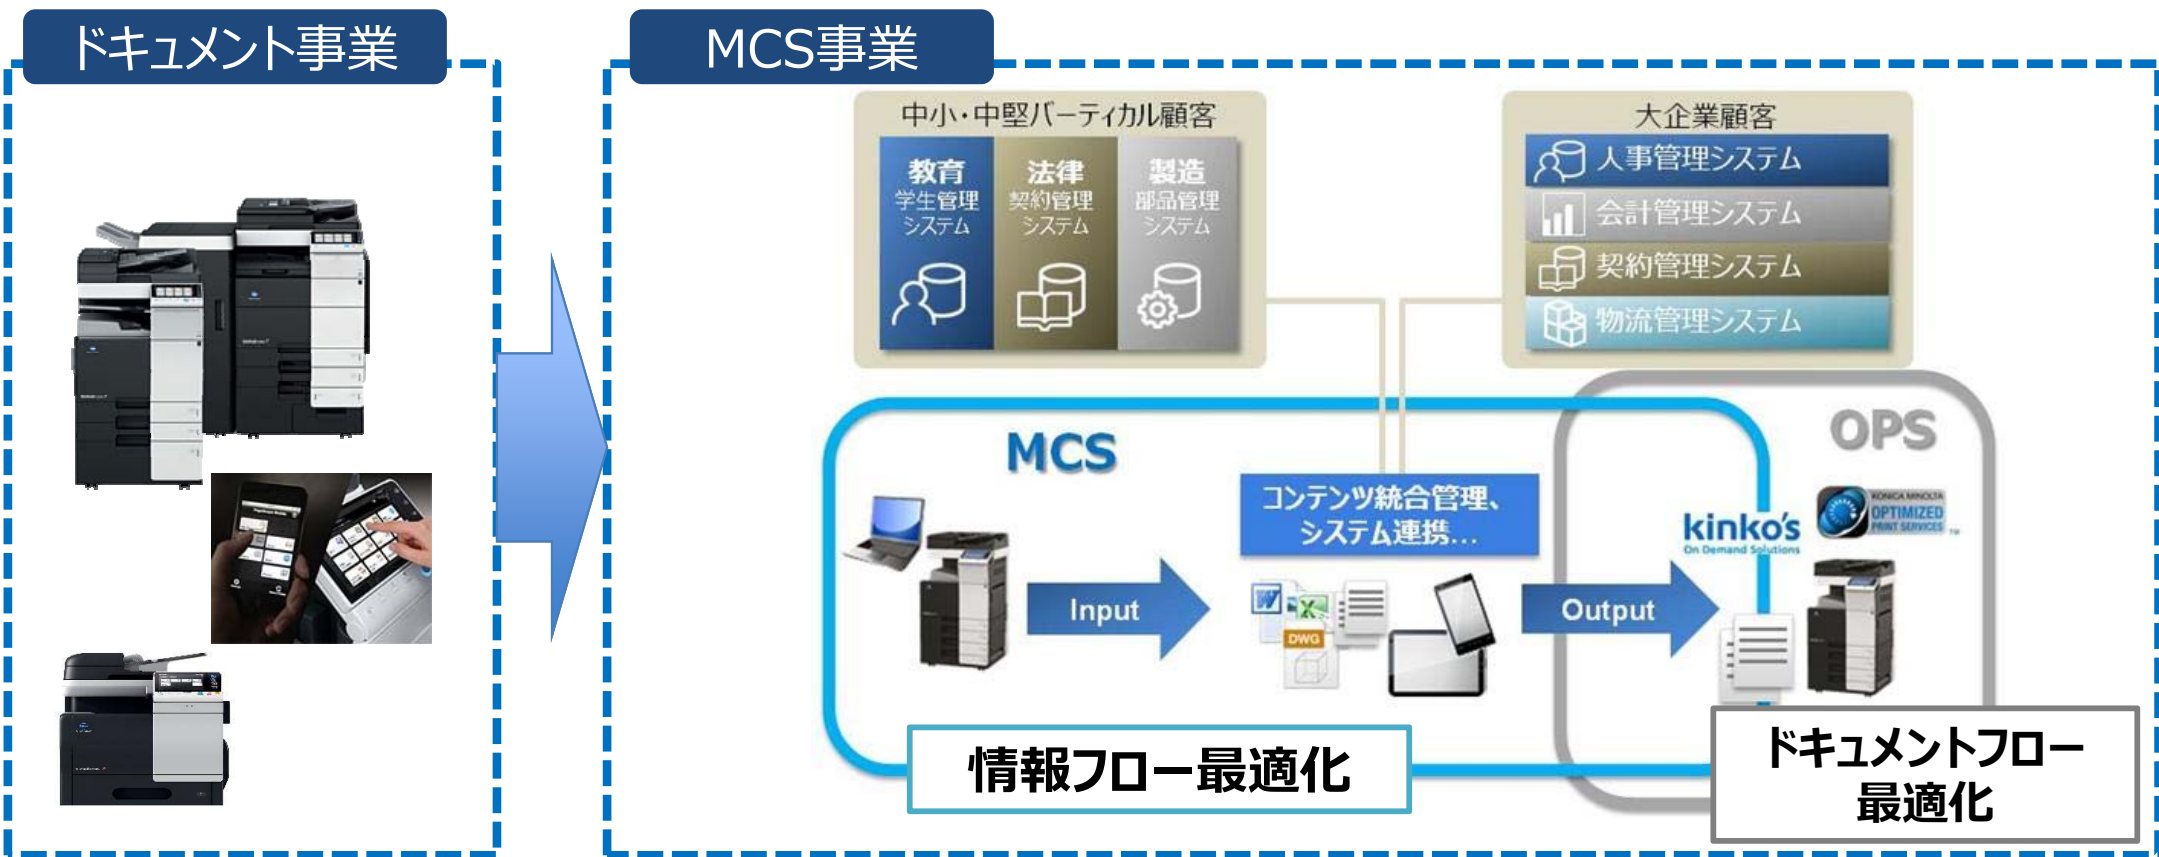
ドキュメント事業

MCS事業

中小・中堅バーティカル顧客

教育
学生管理システム

法律
契約管理システム

製造
部品管理システム

大企業顧客

人事管理システム

会計管理システム

契約管理システム

物流管理システム

MCS

OPS

コンテンツ統合管理、システム連携…

Input

Output

DWG

kinko's
On Demand Solutions

KONICA MINOLTA
OPTIMIZED
PRINT SERVICES

情報フロー最適化

ドキュメントフロー最適化